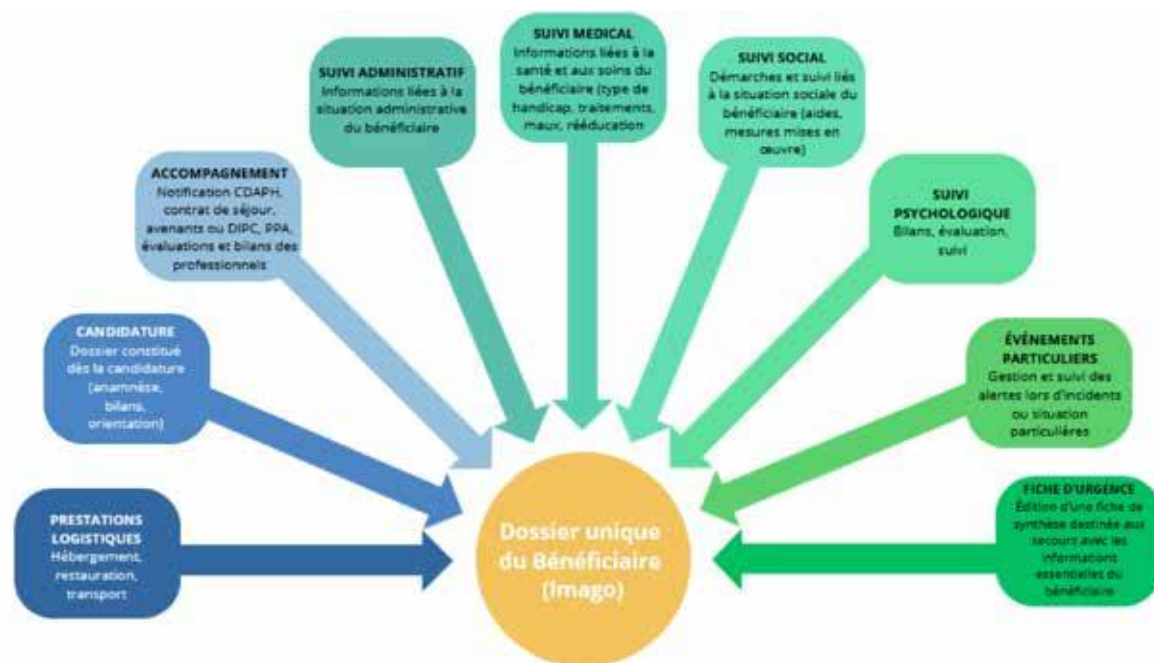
SUIVI ADMINISTRATIF
Informations liées à la situation administrative du bénéficiaire

SUIVI MEDICAL
Informations liées à la santé et aux soins du bénéficiaire (type de handicap, traitements, maux, rééducation

SUIVI SOCIAL
Démarches et suivi liés à la situation sociale du bénéficiaire (aides, mesures mises en œuvre)

ACCOMPAGNEMENT
Notification CDAPH, contrat de séjour, avenants ou DIPC, PPA, évaluations et bilans des professionnels

SUIVI PSYCHOLOGIQUE
Bilans, évaluation, suivi

CANDIDATURE
Dossier constitué dès la candidature (anamnèse, bilans, orientation)

ÉVÉNEMENTS PARTICULIERS
Gestion et suivi des alertes lors d'incidents ou situation particulières

PRESTATIONS LOGISTIQUES
Hébergement, restauration, transport

Dossier unique du Bénéficiaire (Imago)

FICHE D'URGENCE
Édition d'une fiche de synthèse destinée aux secours avec les informations essentielles du bénéficiaire